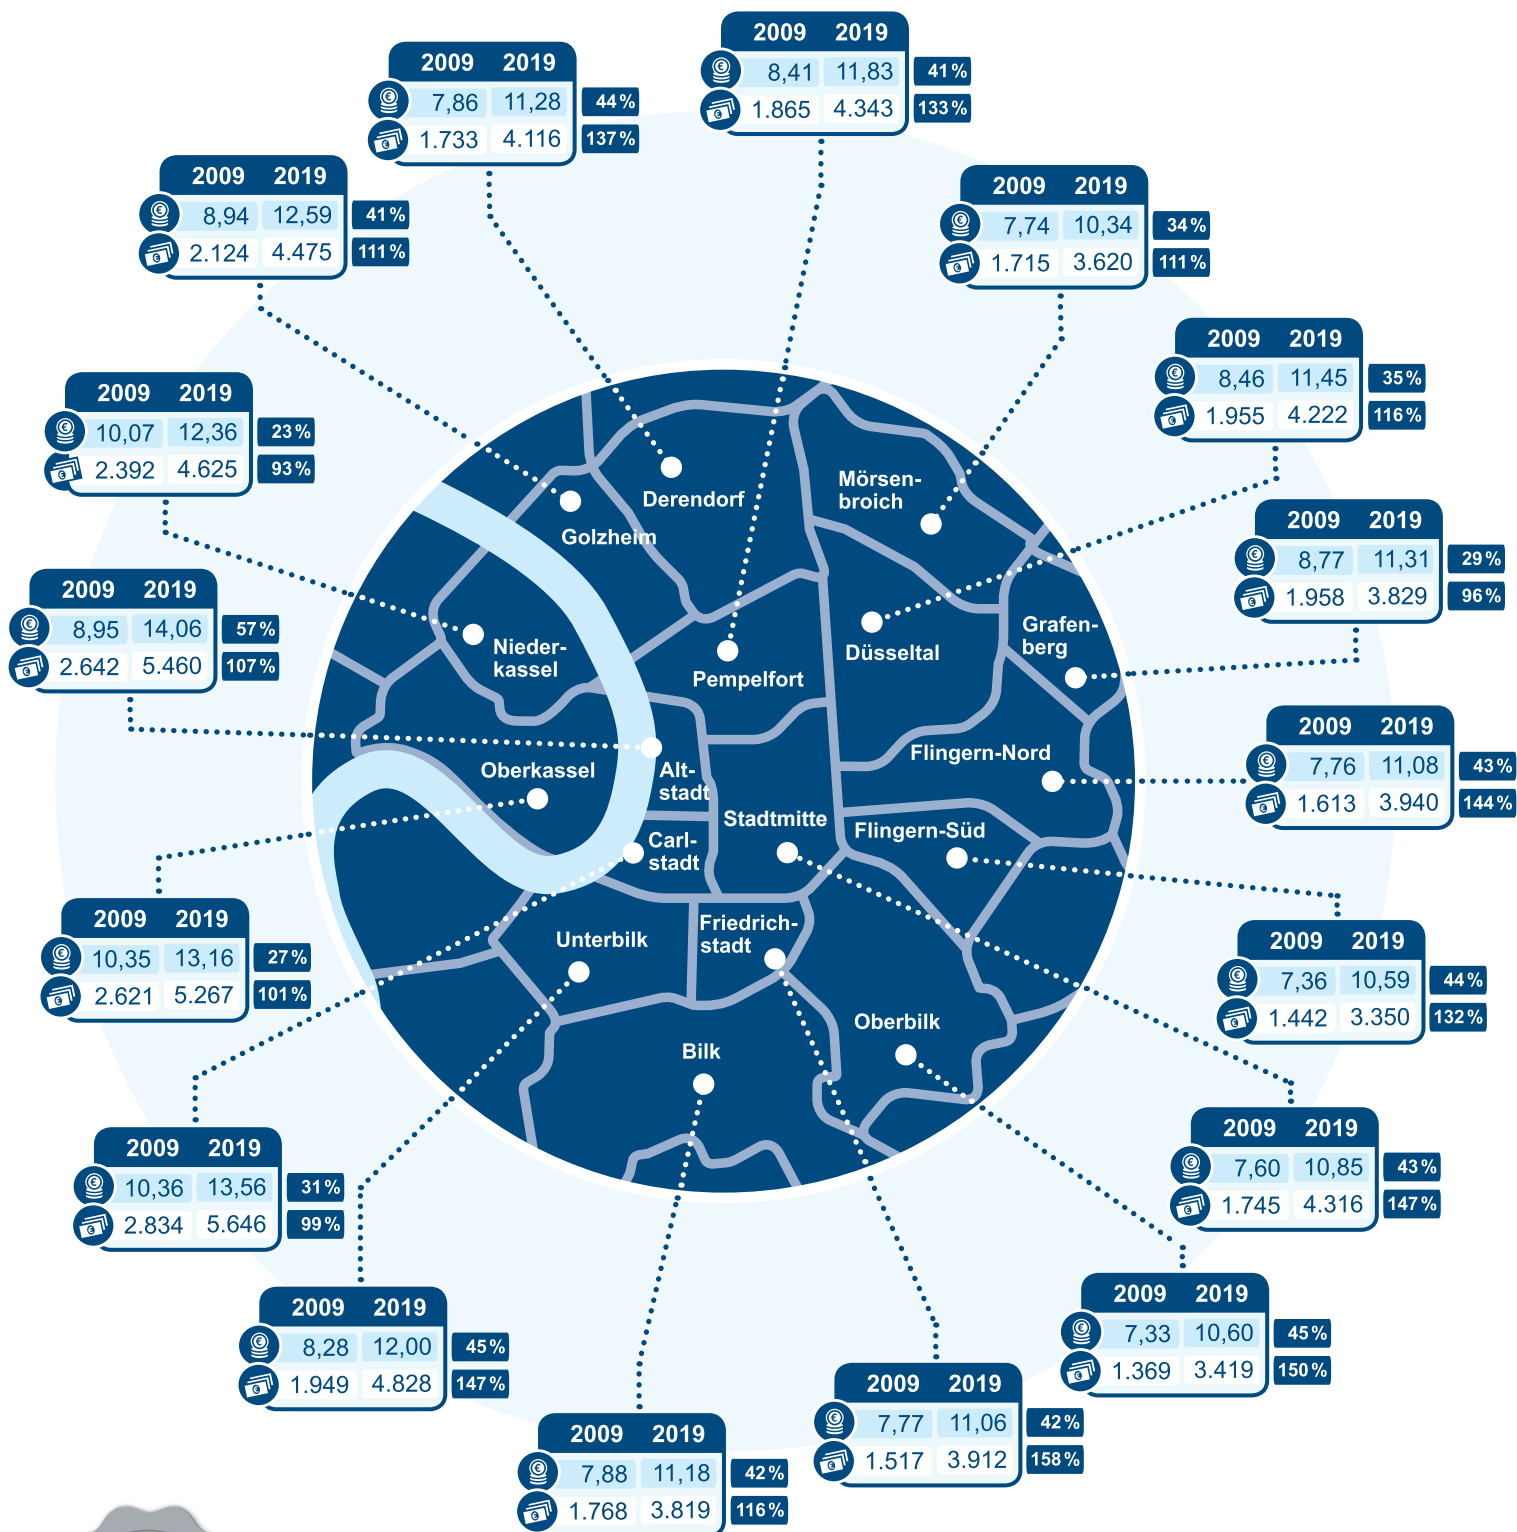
2009 2019
7,86 11,28 44 %
1.733 4.116 137 %

2009 2019
8,41 11,83 41 %
1.865 4.343 133 %

2009 2019
8,94 12,59 41 %
2.124 4.475 111 %

2009 2019
7,74 10,34 34 %
1.715 3.620 111 %

2009 2019
8,46 11,45 35 %
1.955 4.222 116 %

2009 2019
10,07 12,36 23 %
2.392 4.625 93 %

2009 2019
8,77 11,31 29 %
1.958 3.829 96 %

2009 2019
8,95 14,06 57 %
2.642 5.460 107 %

2009 2019
7,76 11,08 43 %
1.613 3.940 144 %

2009 2019
10,35 13,16 27 %
2.621 5.267 101 %

2009 2019
7,36 10,59 44 %
1.442 3.350 132 %

2009 2019
10,36 13,56 31 %
2.834 5.646 99 %

2009 2019
7,60 10,85 43 %
1.745 4.316 147 %

2009 2019
8,28 12,00 45 %
1.949 4.828 147 %

2009 2019
7,33 10,60 45 %
1.369 3.419 150 %

2009 2019
7,77 11,06 42 %
1.517 3.912 158 %

2009 2019
7,88 11,18 42 %
1.768 3.819 116 %

Derendorf
Golzheim
Mörsen-broich
Niederkassel
Pempelfort
Düsseltal
Grafenberg
Oberkassel
Alt-stadt
Flingern-Nord
Stadtmitte
Carl-stadt
Flingern-Süd
Friedrich-stadt
Unterbilk
Oberbilk
Bilk